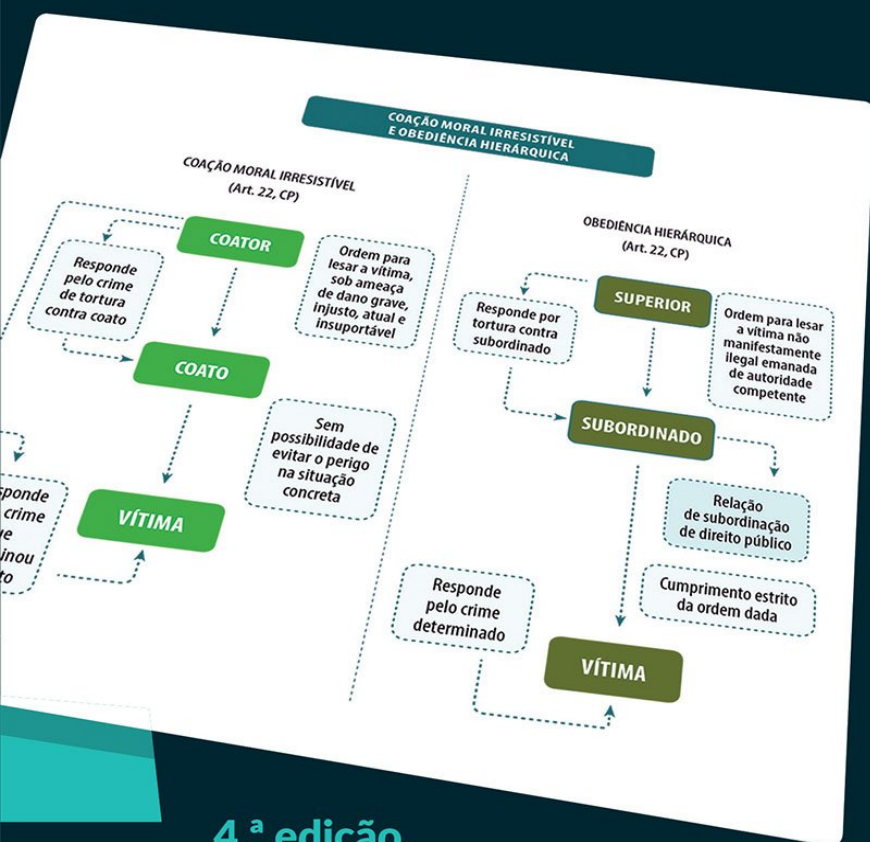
COAÇÃO MORAL IRRESISTÍVEL E OBEDIÊNCIA HIERÁRQUICA

COAÇÃO MORAL IRRESISTÍVEL
(Art. 22, CP)

COATOR

Responde pelo crime de tortura contra coato

Ordem para lesar a vítima, sob ameaça de dano grave, injusto, atual e insuportável

COATO

Sem possibilidade de evitar o perigo na situação concreta

VÍTIMA

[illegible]sponde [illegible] crime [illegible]e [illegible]inou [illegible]to

OBEDIÊNCIA HIERÁRQUICA
(Art. 22, CP)

SUPERIOR

Responde por tortura contra subordinado

Ordem para lesar a vítima não manifestamente ilegal emanada de autoridade competente

SUBORDINADO

Relação de subordinação de direito público

Cumprimento estrito da ordem dada

Responde pelo crime determinado

VÍTIMA

4ª edição